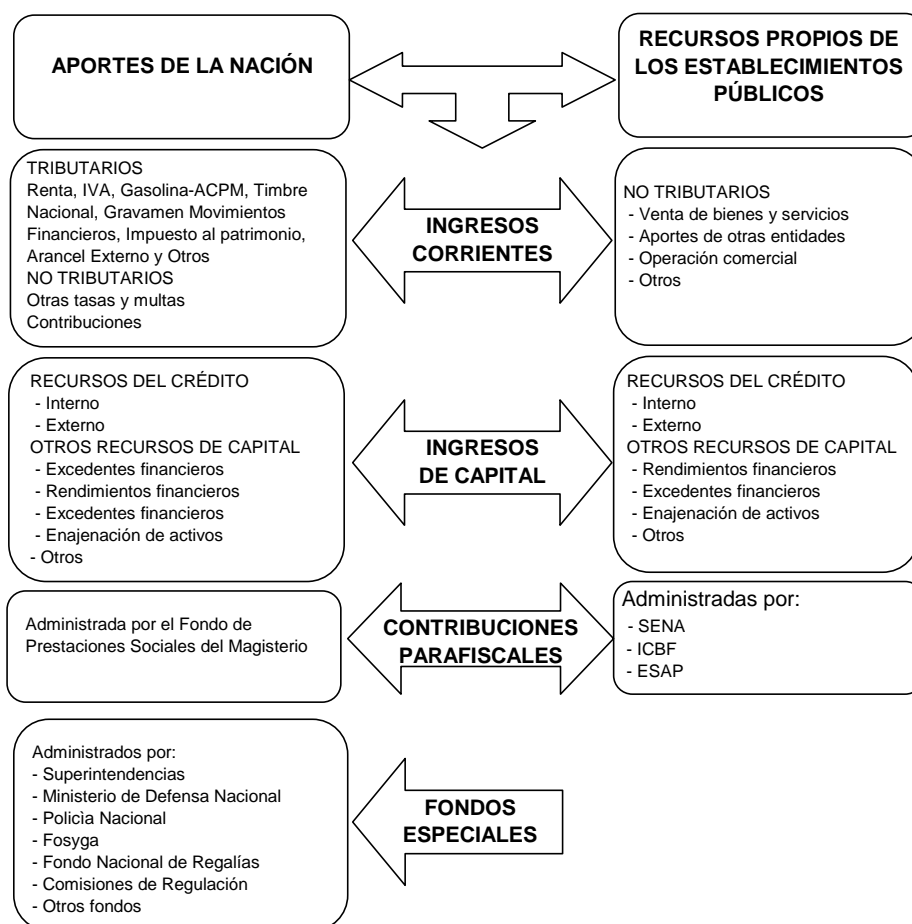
APORTES DE LA NACIÓN

RECURSOS PROPIOS DE LOS ESTABLECIMIENTOS PÚBLICOS

TRIBUTARIOS
Renta, IVA, Gasolina-ACPM, Timbre Nacional, Gravamen Movimientos Financieros, Impuesto al patrimonio, Arancel Externo y Otros
NO TRIBUTARIOS
Otras tasas y multas
Contribuciones

INGRESOS CORRIENTES

NO TRIBUTARIOS
- Venta de bienes y servicios
- Aportes de otras entidades
- Operación comercial
- Otros

RECURSOS DEL CRÉDITO
- Interno
- Externo
OTROS RECURSOS DE CAPITAL
- Excedentes financieros
- Rendimientos financieros
- Excedentes financieros
- Enajenación de activos
- Otros

INGRESOS DE CAPITAL

RECURSOS DEL CRÉDITO
- Interno
- Externo
OTROS RECURSOS DE CAPITAL
- Rendimientos financieros
- Excedentes financieros
- Enajenación de activos
- Otros

Administrada por el Fondo de Prestaciones Sociales del Magisterio

CONTRIBUCIONES PARAFISCALES

Administradas por:
- SENA
- ICBF
- ESAP

Administrados por:
- Superintendencias
- Ministerio de Defensa Nacional
- Policìa Nacional
- Fosyga
- Fondo Nacional de Regalías
- Comisiones de Regulación
- Otros fondos

FONDOS ESPECIALES